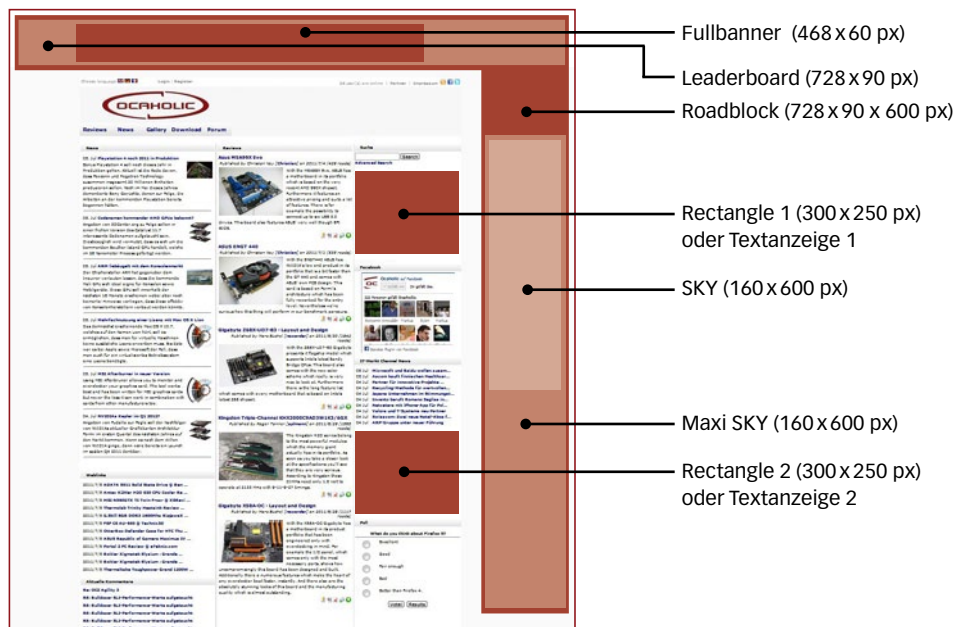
Fullbanner (468 x 60 px)

Leaderboard (728 x 90 px)

Roadblock (728 x 90 x 600 px)

Rectangle 1 (300 x 250 px)
oder Textanzeige 1

SKY (160 x 600 px)

Maxi SKY (160 x 600 px)

Rectangle 2 (300 x 250 px)
oder Textanzeige 2

OCAHOLIC

Reviews News Gallery Download Forum

News

Reviews

Suche

Facebook

Poll

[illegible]